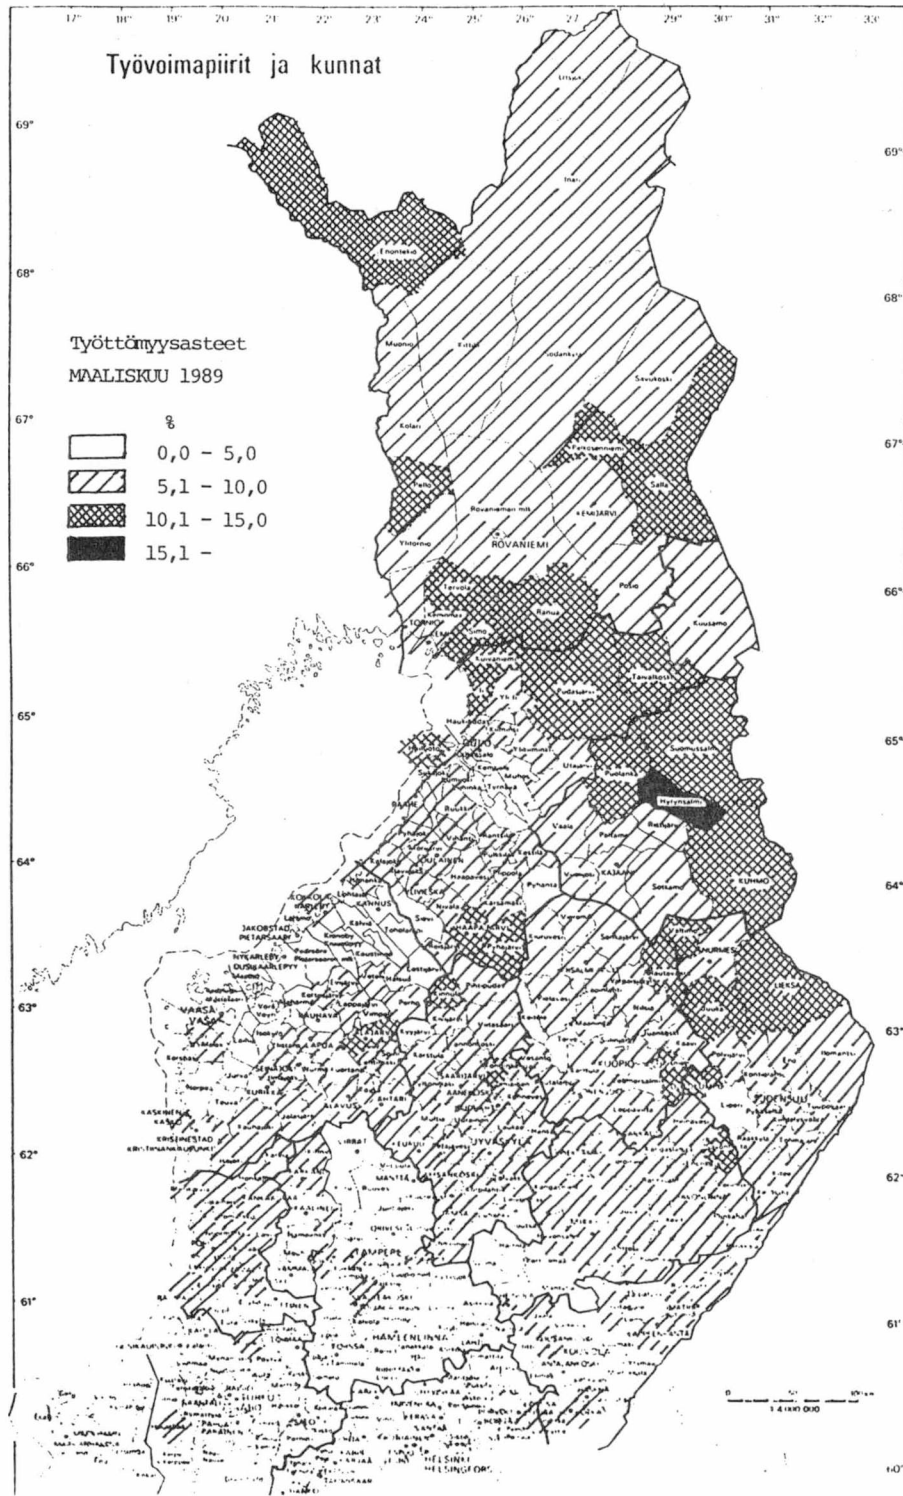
17° 18° 19° 20° 21° 22° 23° 24° 25° 26° 27° 29° 30° 31° 32° 33°

Työvoimapiirit ja kunnat

69° 69°

Utsjoki

Inari

Enontekiö

68° 68°

Työttömyysasteet
MAALISKUU 1989

%
0,0 - 5,0
5,1 - 10,0
10,1 - 15,0
15,1 -

Muonio

Kittilä

Sodankylä

Savukoski

67° 67°

Kolari

Pelkosenniemi

Pello

Salla

Rovaniemen mlk

KEMIJÄRVI

ROVANIEMI

Ylitornio

66° 66°

Tervola

Posio

Ranua

TORNIO

KEMI

Simo

Kuusamo

Kuivaniemi

Ii

Pudasjärvi

Taivalkoski

65° 65°

Haukipudas

OULU

Suomussalmi

Utajärvi

Puolanka

Hyrynsalmi

RAAHE

Vaala

Paltamo

Ristijärvi

64° 64°

KUHMO

OULAINEN

KAJAANI

Sotkamo

YLIVIESKA

KANNUS

HAAPAJÄRVI

JAKOBSTAD PIETARSAARI

NYKARLEBY UUSIKAARLEPYY

NURMES

63° 63°

VAASA VASA

LIEKSA

KUOPIO

JOENSUU

KASKINEN KASKÖ

KRISTINESTAD KRISTIINANKAUPUNKI

62° 62°

JYVÄSKYLÄ

MÄNTTÄ

TAMPERE

61° 61°

HÄMEENLINNA

HELSINKI HELSINGFORS

0 50 100 km
1:4 000 000

60°